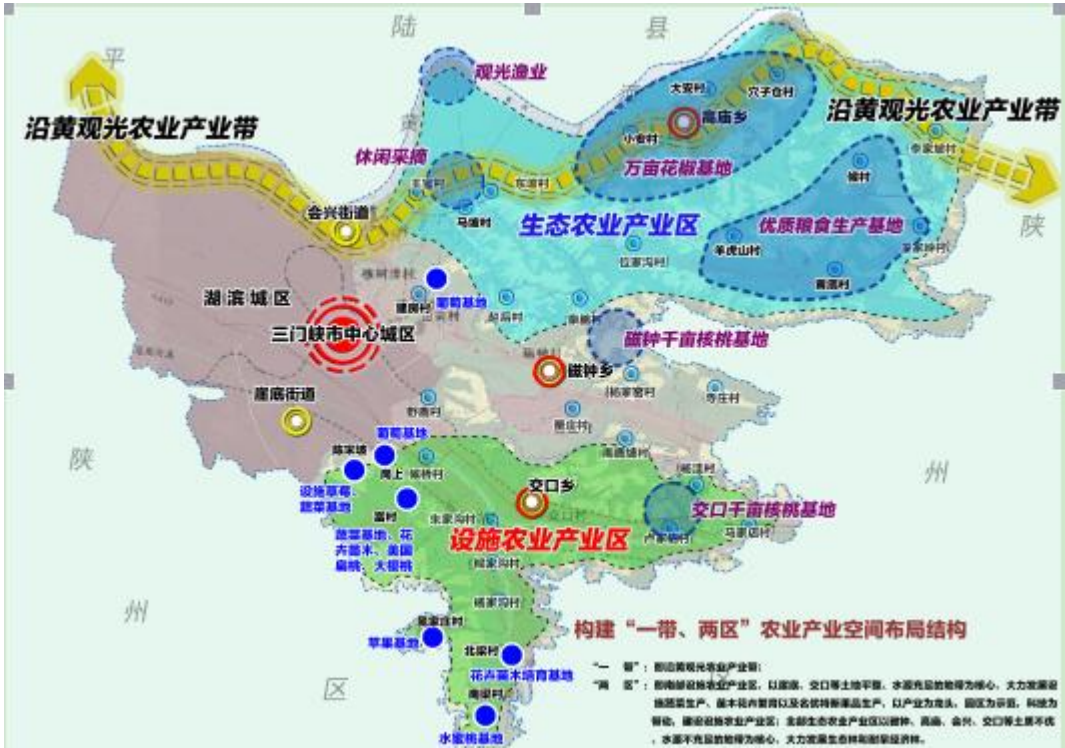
陆
县
平
观光渔业
沿黄观光农业产业带
沿黄观光农业产业带
大安村
穴子沟村
高庙乡
小安村
万亩花椒基地
休闲采摘
李家坡村
东坡村
马家村
会兴街道
生态农业产业区
陕
优质粮食生产基地
羊虎山村
位家沟村
湖滨城区
葡萄基地
三门峡市中心城区
磁钟千亩核桃基地
磁钟乡
杨家窑村
崖底街道
野鹿村
寺庄村
葡萄基地
陈家塬
陕
州
周上
设施草莓、蔬菜基地
交口乡
交口千亩核桃基地
富村
设施农业产业区
张家沟村
马家店村
蔬菜基地、花卉苗木、美国扁桃、大樱桃
州
梁家沟村
杨家沟村
构建“一带、两区”农业产业空间布局结构
梁家庄村
苹果基地
北梁村
花卉苗木培育基地
区
南梁村
水蜜桃基地
“一带”：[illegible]
“两区”：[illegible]